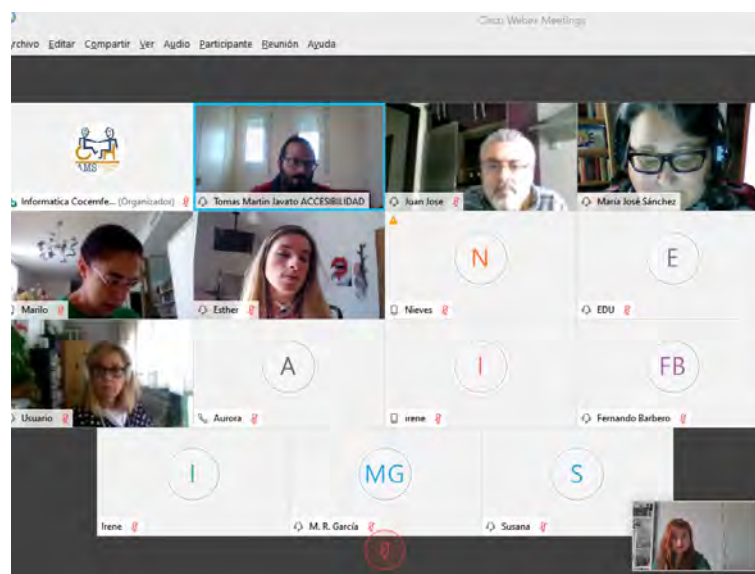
Cisco Webex Meetings

rchivo Editar Compartir Ver Audio Participante Reunión Ayuda

AMS

Informatica Cocemfe... (Organizador)

Tomas Martin Iavato ACCESIBILIDAD

Juan Jose

María José Sánchez

Marilo

Esther

N

Nieves

E

EDU

Usuario

A

Aurora

I

irene

FB

Fernando Barbero

I

Irene

MG

M. R. García

S

Susana